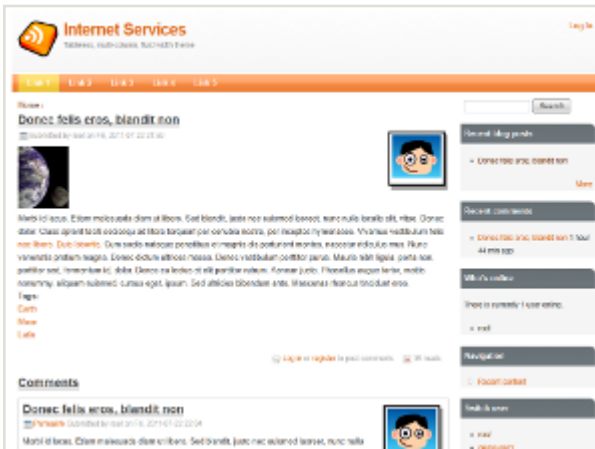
Internet Services

Tableless, multi-column, fluid width theme

Log in

Link 1 Link 2 Link 3 Link 4 Link 5

Home »

Donec felis eros, blandit non

Submitted by root on Fri, 2011-07-22 23:45

Morbi id lacus. Etiam malesuada diam ut libero. Sed blandit, justo nec euismod laoreet, nunc nulla iaculis elit, vitae. Donec dolor. Class aptent taciti sociosqu ad litora torquent per conubia nostra, per inceptos hymenaeos. Vivamus vestibulum felis nec libero. Duis lobortis. Cum sociis natoque penatibus et magnis dis parturient montes, nascetur ridiculus mus. Nunc venenatis pretium magna. Donec dictum ultrices massa. Donec vestibulum porttitor purus. Mauris nibh ligula, porta non, porttitor sed, fermentum id, dolor. Donec eu lectus et elit porttitor rutrum. Aenean justo. Phasellus augue tortor, mattis nonummy, aliquam euismod, cursus eget, ipsum. Sed ultricies bibendum ante. Maecenas rhoncus tincidunt eros.

Tags:
Earth
Moon
Lorem

Log in or register to post comments 35 reads

Comments

Donec felis eros, blandit non

Permalink Submitted by root on Fri, 2011-07-22 23:34

Morbi id lacus. Etiam malesuada diam ut libero. Sed blandit, justo nec euismod laoreet, nunc nulla

Search

Recent blog posts

Donec felis eros, blandit non

More

Recent comments

Donec felis eros, blandit non 1 hour 44 min ago

Who's online

There is currently 1 user online.

root

Navigation

Recent content

Switch user

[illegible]
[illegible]